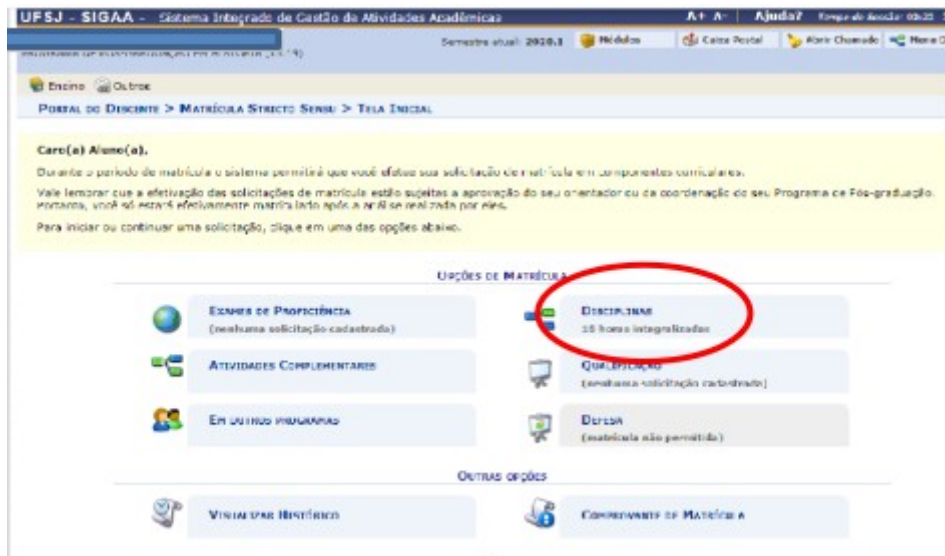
UFSJ - SIGAA - Sistema Integrado de Gestão de Atividades Acadêmicas
A+ A- | Ajuda? Tempo de Sessão: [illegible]

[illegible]
Semestre atual: 2020.1 Módulos Caixa Postal Abrir Chamado Menu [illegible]

Ensino Outros

PORTAL DO DISCENTE > MATRÍCULA STRICTO SENSU > TELA INICIAL

Caro(a) Aluno(a),

Durante o período de matrícula o sistema permitirá que você efetue sua solicitação de matrícula em componentes curriculares.

Vale lembrar que a efetivação das solicitações de matrícula estão sujeitas a aprovação do seu orientador ou da coordenação do seu Programa de Pós-graduação. Portanto, você só estará efetivamente matriculado após a análise realizada por eles.

Para iniciar ou continuar uma solicitação, clique em uma das opções abaixo.

OPÇÕES DE MATRÍCULA

EXAMES DE PROFICIÊNCIA
(nenhuma solicitação cadastrada)

DISCIPLINAS
16 horas integralizadas

ATIVIDADES COMPLEMENTARES

QUALIFICAÇÃO
(nenhuma solicitação cadastrada)

EM OUTROS PROGRAMAS

DEFESA
(matrícula não permitida)

OUTRAS OPÇÕES

VISUALIZAR HISTÓRICO

COMPROVANTE DE MATRÍCULA